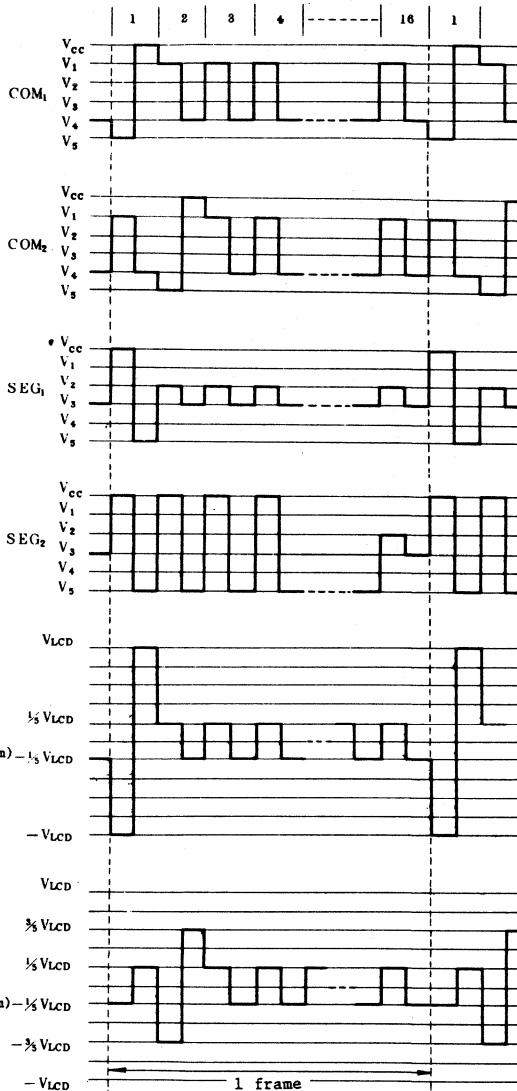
1 | 2 | 3 | 4 | 16 | 1

$V_{cc}$
$V_1$
$V_2$
$V_3$
$V_4$
$V_5$
$COM_1$

$V_{cc}$
$V_1$
$V_2$
$V_3$
$V_4$
$V_5$
$COM_2$

$V_{cc}$
$V_1$
$V_2$
$V_3$
$V_4$
$V_5$
$SEG_1$

$V_{cc}$
$V_1$
$V_2$
$V_3$
$V_4$
$V_5$
$SEG_2$

$V_{LCD}$
$\frac{1}{5}V_{LCD}$
n) $-\frac{1}{5}V_{LCD}$
$-V_{LCD}$

$V_{LCD}$
$\frac{3}{5}V_{LCD}$
$\frac{1}{5}V_{LCD}$
a) $-\frac{1}{5}V_{LCD}$
$-\frac{3}{5}V_{LCD}$
$-V_{LCD}$

1 frame